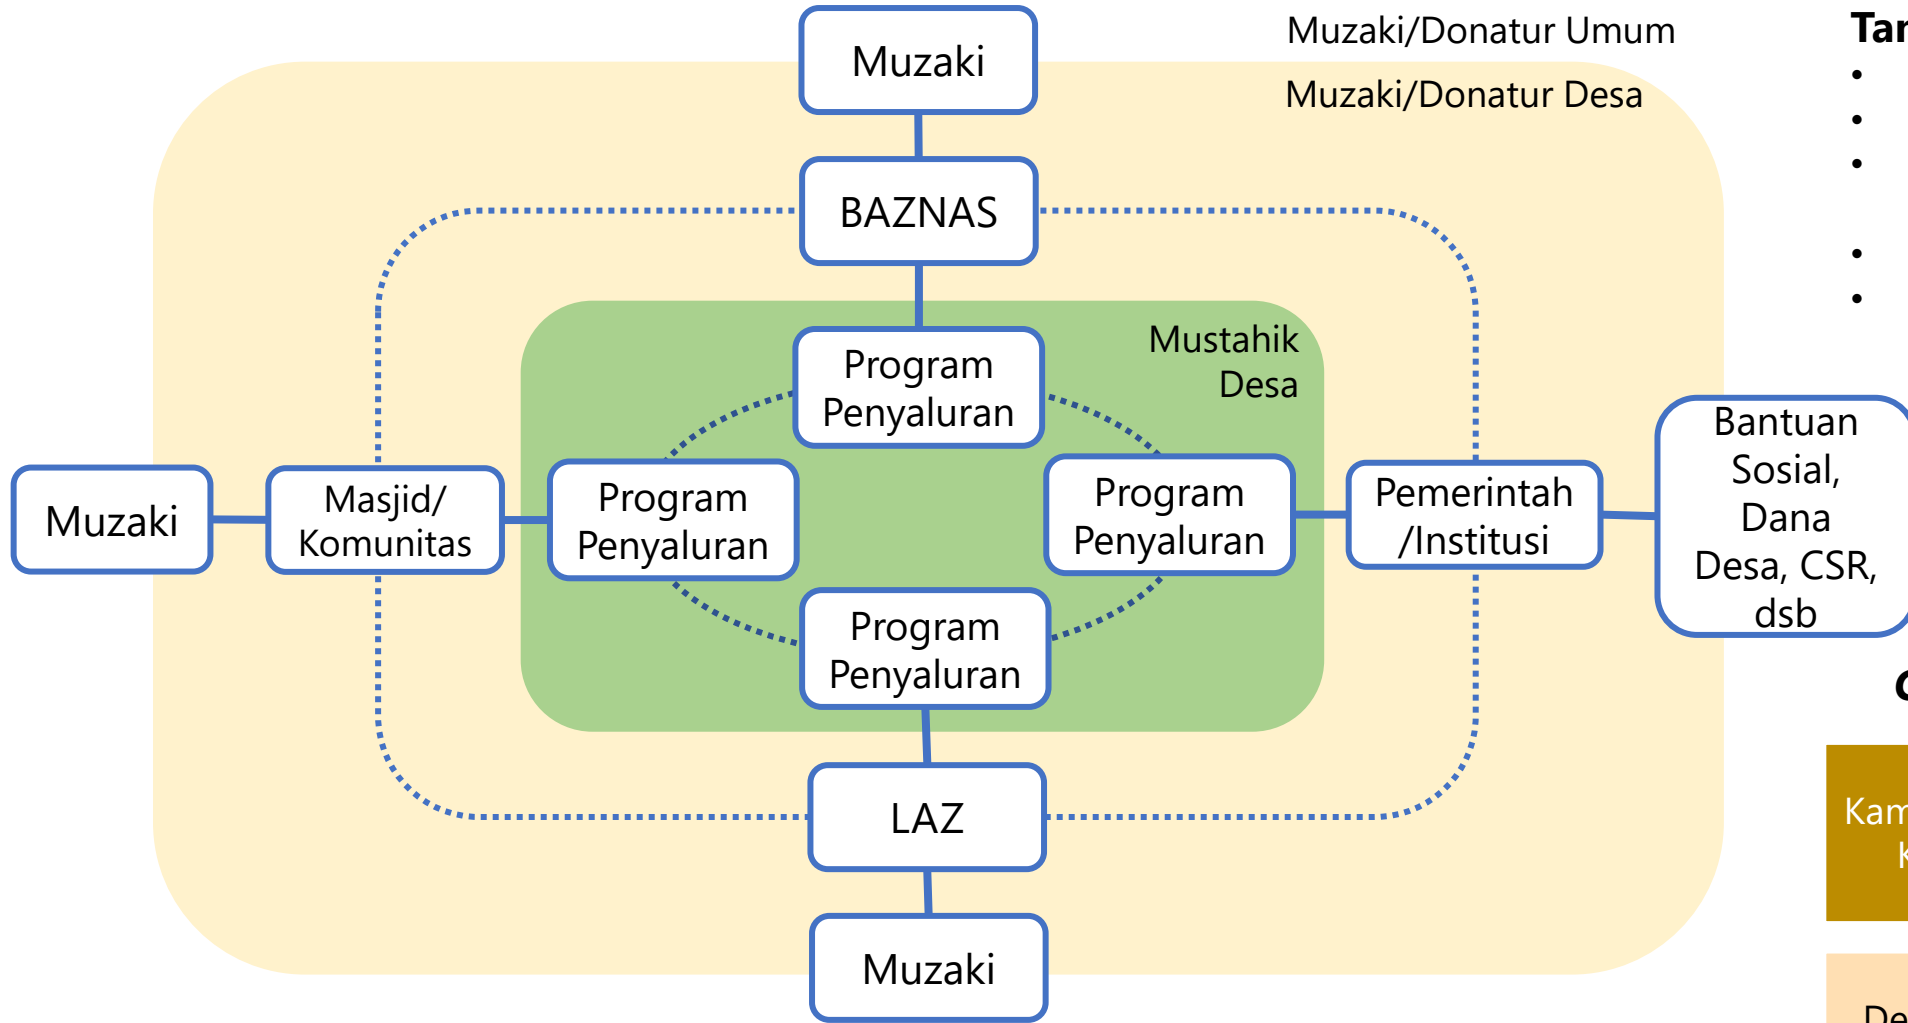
Muzaki

Muzaki/Donatur Umum

Muzaki/Donatur Desa

Tar

•
•
•
•
•

BAZNAS

Mustahik Desa

Program Penyaluran

Muzaki

Masjid/ Komunitas

Program Penyaluran

Program Penyaluran

Pemerintah /Institusi

Bantuan Sosial, Dana Desa, CSR, dsb

Program Penyaluran

C

LAZ

Kam
K

Muzaki

De